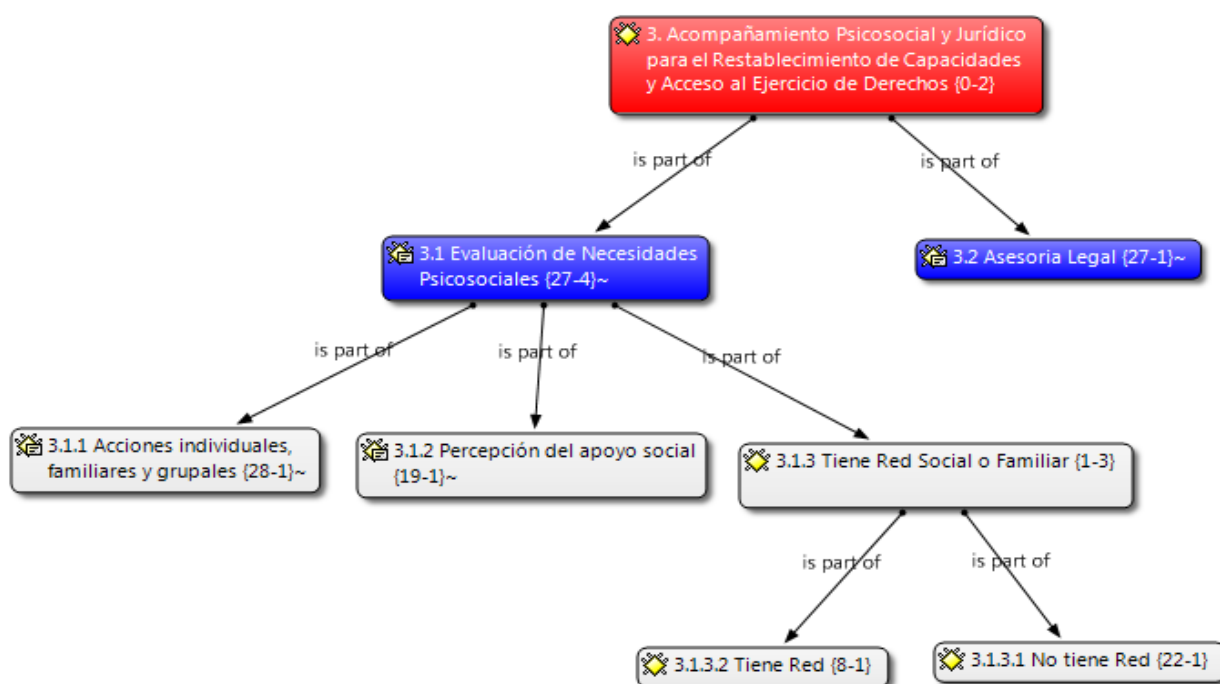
3. Acompañamiento Psicosocial y Jurídico para el Restablecimiento de Capacidades y Acceso al Ejercicio de Derechos {0-2}

is part of

is part of

3.1 Evaluación de Necesidades Psicosociales {27-4}~

3.2 Asesoria Legal {27-1}~

is part of

is part of

is part of

3.1.1 Acciones individuales, familiares y grupales {28-1}~

3.1.2 Percepción del apoyo social {19-1}~

3.1.3 Tiene Red Social o Familiar {1-3}

is part of

is part of

3.1.3.2 Tiene Red {8-1}

3.1.3.1 No tiene Red {22-1}